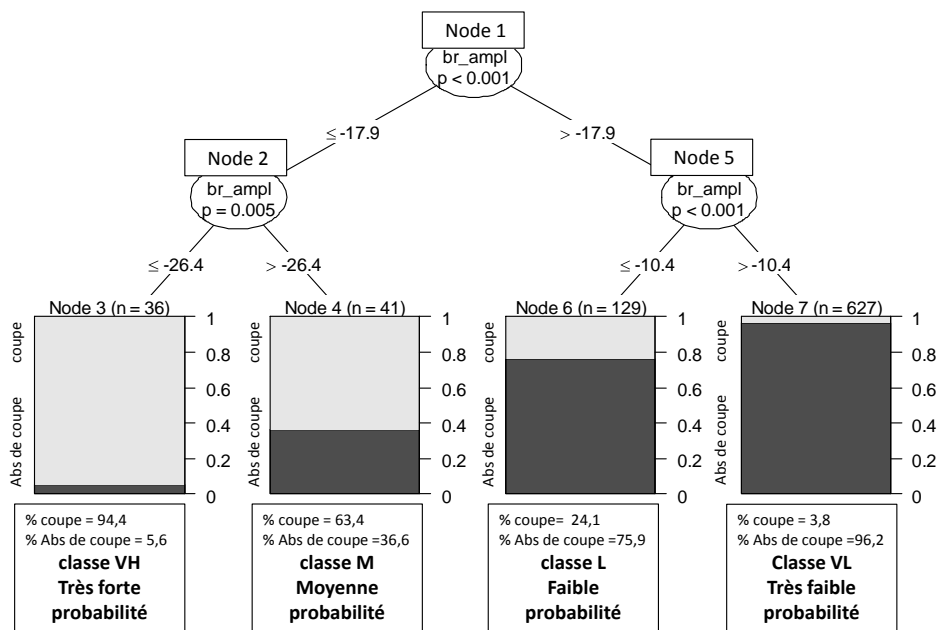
Node 1
br_ampl
p < 0.001

≤ -17.9

> -17.9

Node 2
br_ampl
p = 0.005

Node 5
br_ampl
p < 0.001

≤ -26.4

> -26.4

≤ -10.4

> -10.4

Node 3 (n = 36)

coupe
Abs de coupe

1
0.8
0.6
0.4
0.2
0

% coupe = 94,4
% Abs de coupe = 5,6
**classe VH**
**Très forte probabilité**

Node 4 (n = 41)

coupe
Abs de coupe

1
0.8
0.6
0.4
0.2
0

% coupe = 63,4
% Abs de coupe =36,6
**classe M**
**Moyenne probabilité**

Node 6 (n = 129)

coupe
Abs de coupe

1
0.8
0.6
0.4
0.2
0

% coupe= 24,1
% Abs de coupe =75,9
**classe L**
**Faible probabilité**

Node 7 (n = 627)

coupe
Abs de coupe

1
0.8
0.6
0.4
0.2
0

% coupe = 3,8
% Abs de coupe =96,2
**Classe VL**
**Très faible probabilité**